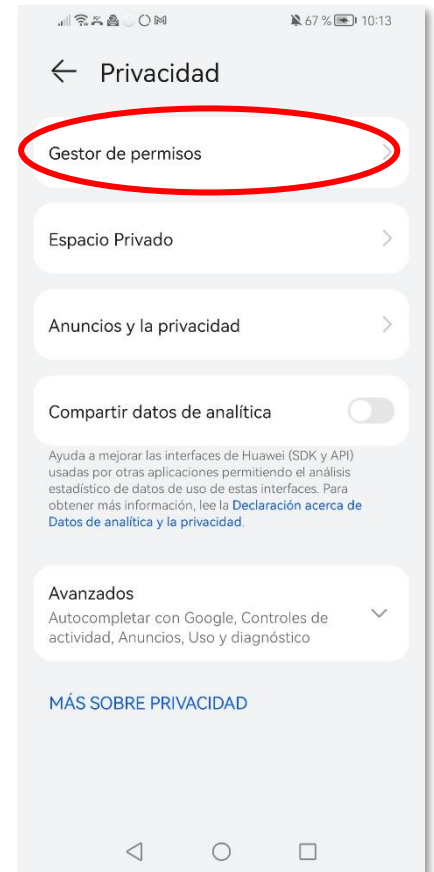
67 % 10:13

Privacidad

Gestor de permisos

Espacio Privado

Anuncios y la privacidad

Compartir datos de analítica

Ayuda a mejorar las interfaces de Huawei (SDK y API) usadas por otras aplicaciones permitiendo el análisis estadístico de datos de uso de estas interfaces. Para obtener más información, lee la Declaración acerca de Datos de analítica y la privacidad.

Avanzados
Autocompletar con Google, Controles de actividad, Anuncios, Uso y diagnóstico

MÁS SOBRE PRIVACIDAD